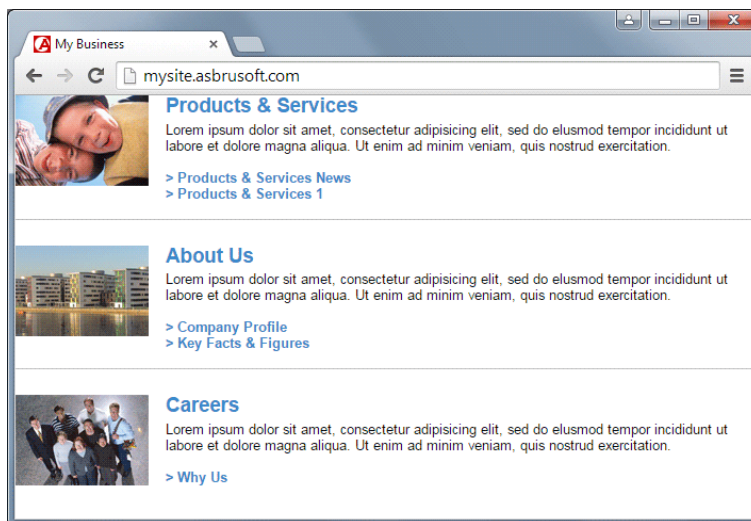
My Business ×

mysite.asbrusoft.com

Products & Services
Lorem ipsum dolor sit amet, consectetur adipisicing elit, sed do elusmod tempor incididunt ut labore et dolore magna aliqua. Ut enim ad minim veniam, quis nostrud exercitation.

> Products & Services News
> Products & Services 1

About Us
Lorem ipsum dolor sit amet, consectetur adipisicing elit, sed do elusmod tempor incididunt ut labore et dolore magna aliqua. Ut enim ad minim veniam, quis nostrud exercitation.

> Company Profile
> Key Facts & Figures

Careers
Lorem ipsum dolor sit amet, consectetur adipisicing elit, sed do elusmod tempor incididunt ut labore et dolore magna aliqua. Ut enim ad minim veniam, quis nostrud exercitation.

> Why Us